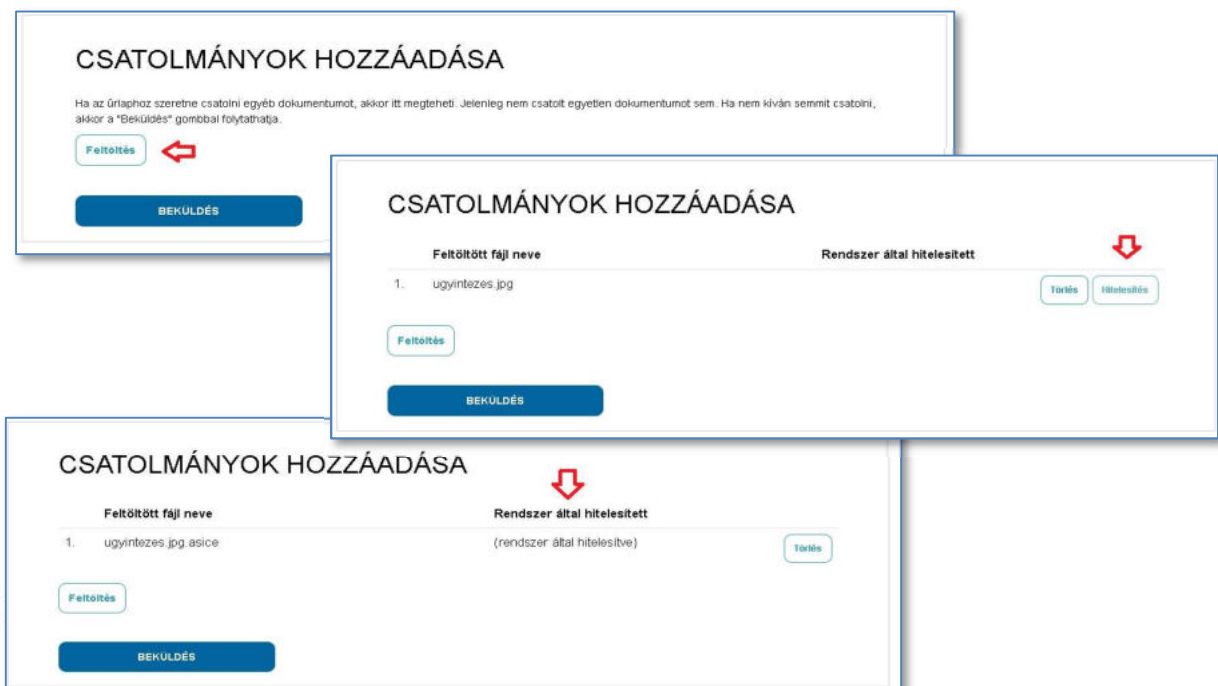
CSATOLMÁNYOK HOZZÁADÁSA

Ha az űrlaphoz szeretne csatolni egyéb dokumentumot, akkor itt megteheti. Jelenleg nem csatolt egyetlen dokumentumot sem. Ha nem kíván semmit csatolni, akkor a "Beküldés" gombbal folytathatja.

Feltöltés

BEKÜLDÉS

CSATOLMÁNYOK HOZZÁADÁSA

| | Feltöltött fájl neve | Rendszer által hitelesített | |
|---|---|---|---|
| 1. | ugyintezes.jpg | | Törlés Hitelesítés |

Feltöltés

BEKÜLDÉS

CSATOLMÁNYOK HOZZÁADÁSA

| | Feltöltött fájl neve | Rendszer által hitelesített | |
|---|---|---|---|
| 1. | ugyintezes.jpg.asice | (rendszer által hitelesítve) | Törlés |

Feltöltés

BEKÜLDÉS